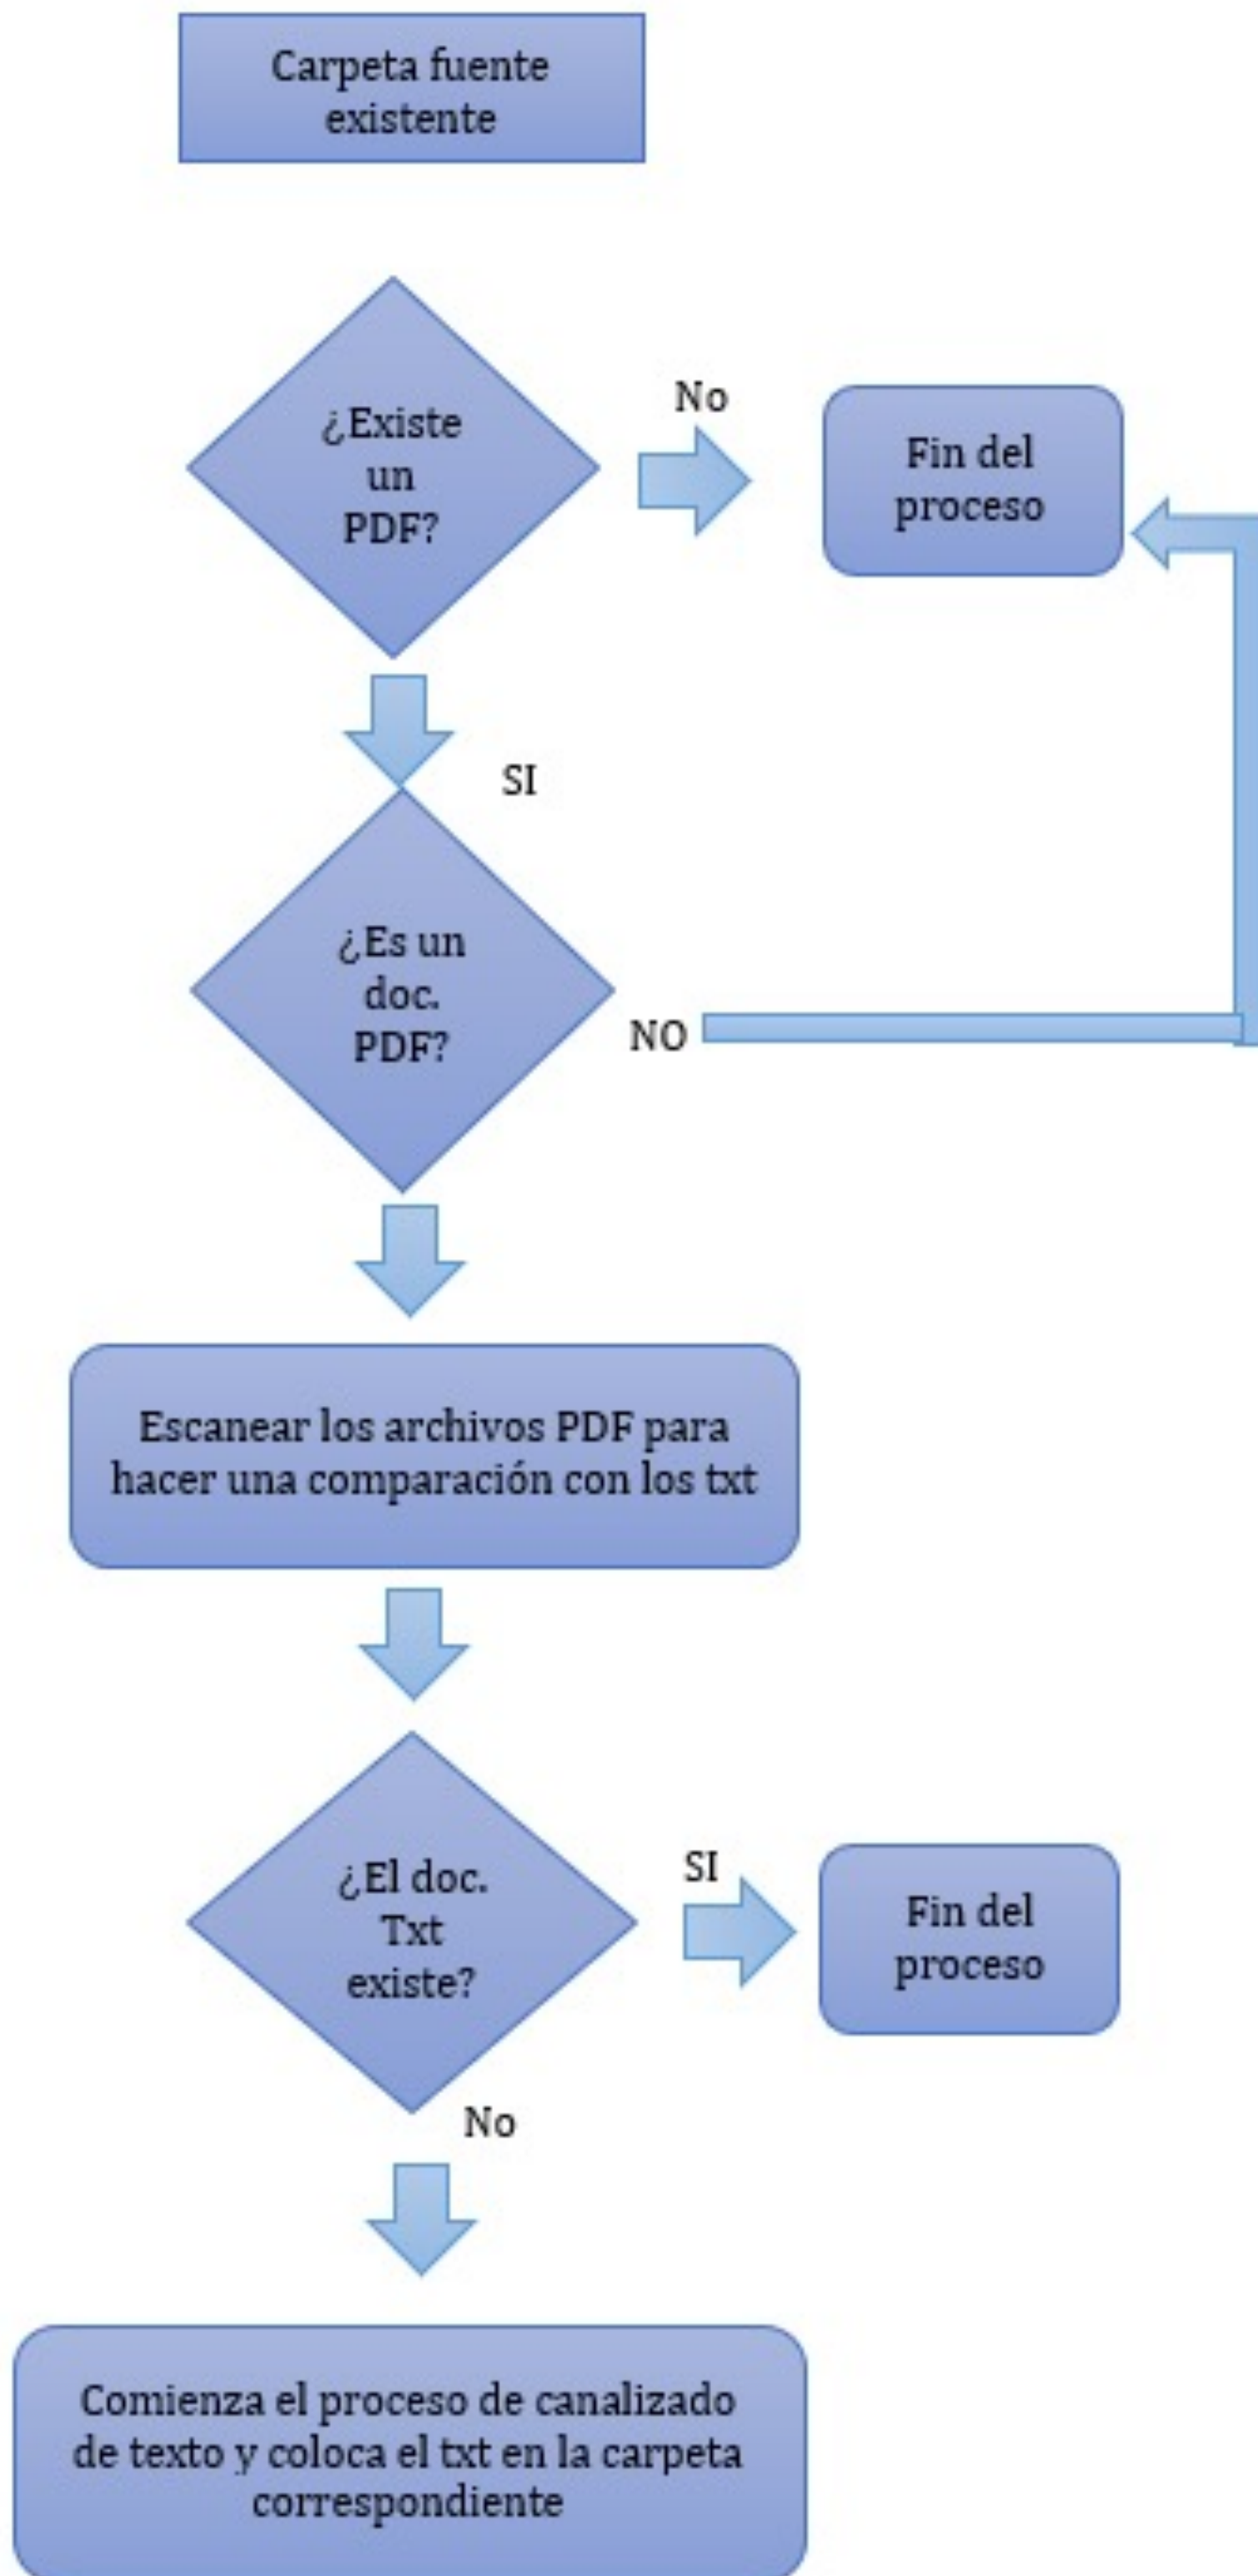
Carpeta fuente existente

¿Existe un PDF?

No

Fin del proceso

SI

¿Es un doc. PDF?

NO

Escanear los archivos PDF para hacer una comparación con los txt

¿El doc. Txt existe?

SI

Fin del proceso

No

Comienza el proceso de canalizado de texto y coloca el txt en la carpeta correspondiente